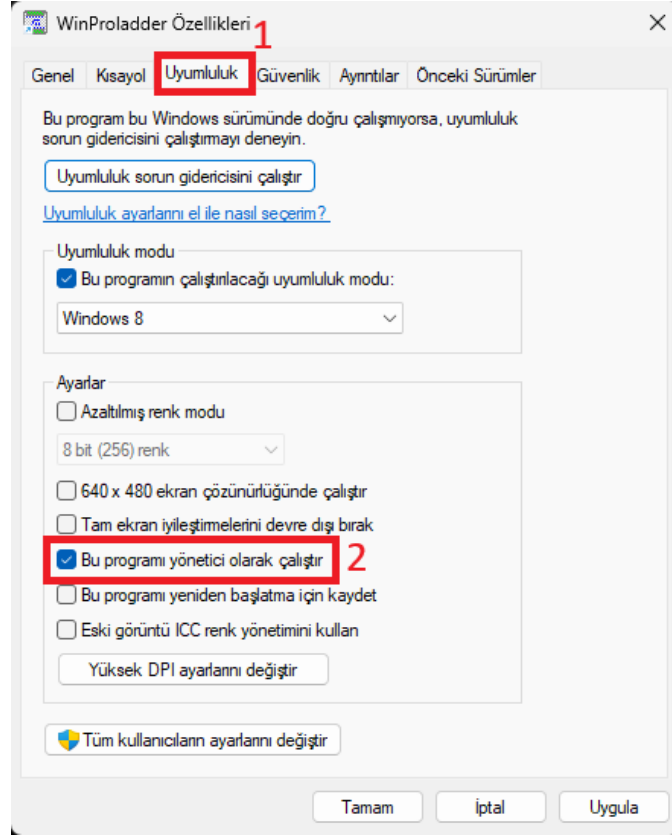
WinProladder Özellikleri

1

Genel Kısayol Uyumluluk Güvenlik Ayrıntılar Önceki Sürümler

Bu program bu Windows sürümünde doğru çalışmıyorsa, uyumluluk sorun gidericisini çalıştırmayı deneyin.

Uyumluluk sorun gidericisini çalıştır

Uyumluluk ayarlarını el ile nasıl seçerim?

Uyumluluk modu

Bu programın çalıştırılacağı uyumluluk modu:

Windows 8

Ayarlar

Azaltılmış renk modu

8 bit (256) renk

640 x 480 ekran çözünürlüğünde çalıştır

Tam ekran iyileştirmelerini devre dışı bırak

Bu programı yönetici olarak çalıştır

2

Bu programı yeniden başlatma için kaydet

Eski görüntü ICC renk yönetimini kullan

Yüksek DPI ayarlarını değiştir

Tüm kullanıcıların ayarlarını değiştir

Tamam İptal Uygula